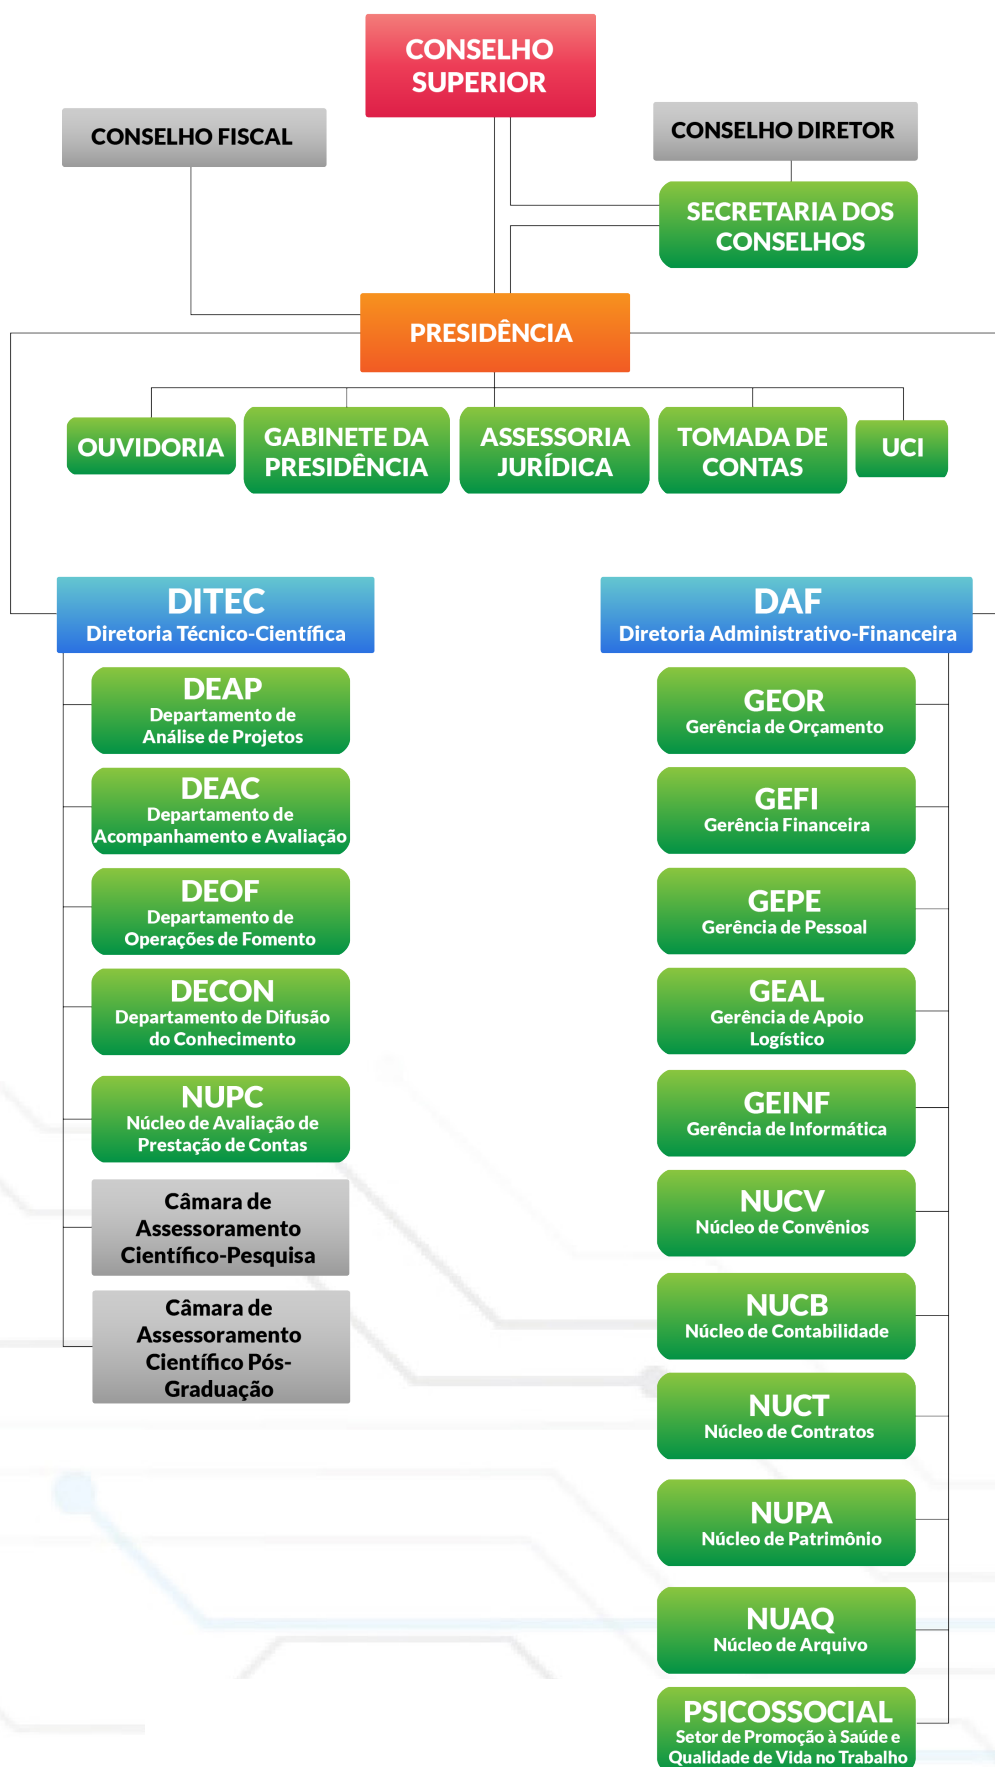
CONSELHO SUPERIOR

CONSELHO FISCAL

CONSELHO DIRETOR

SECRETARIA DOS CONSELHOS

PRESIDÊNCIA

OUVIDORIA

GABINETE DA PRESIDÊNCIA

ASSESSORIA JURÍDICA

TOMADA DE CONTAS

UCI

DITEC
Diretoria Técnico-Científica

DEAP
Departamento de Análise de Projetos

DEAC
Departamento de Acompanhamento e Avaliação

DEOF
Departamento de Operações de Fomento

DECON
Departamento de Difusão do Conhecimento

NUPC
Núcleo de Avaliação de Prestação de Contas

Câmara de Assessoramento Científico-Pesquisa

Câmara de Assessoramento Científico Pós-Graduação

DAF
Diretoria Administrativo-Financeira

GEOR
Gerência de Orçamento

GEFI
Gerência Financeira

GEPE
Gerência de Pessoal

GEAL
Gerência de Apoio Logístico

GEINF
Gerência de Informática

NUCV
Núcleo de Convênios

NUCB
Núcleo de Contabilidade

NUCT
Núcleo de Contratos

NUPA
Núcleo de Patrimônio

NUAQ
Núcleo de Arquivo

PSICOSSOCIAL
Setor de Promoção à Saúde e Qualidade de Vida no Trabalho